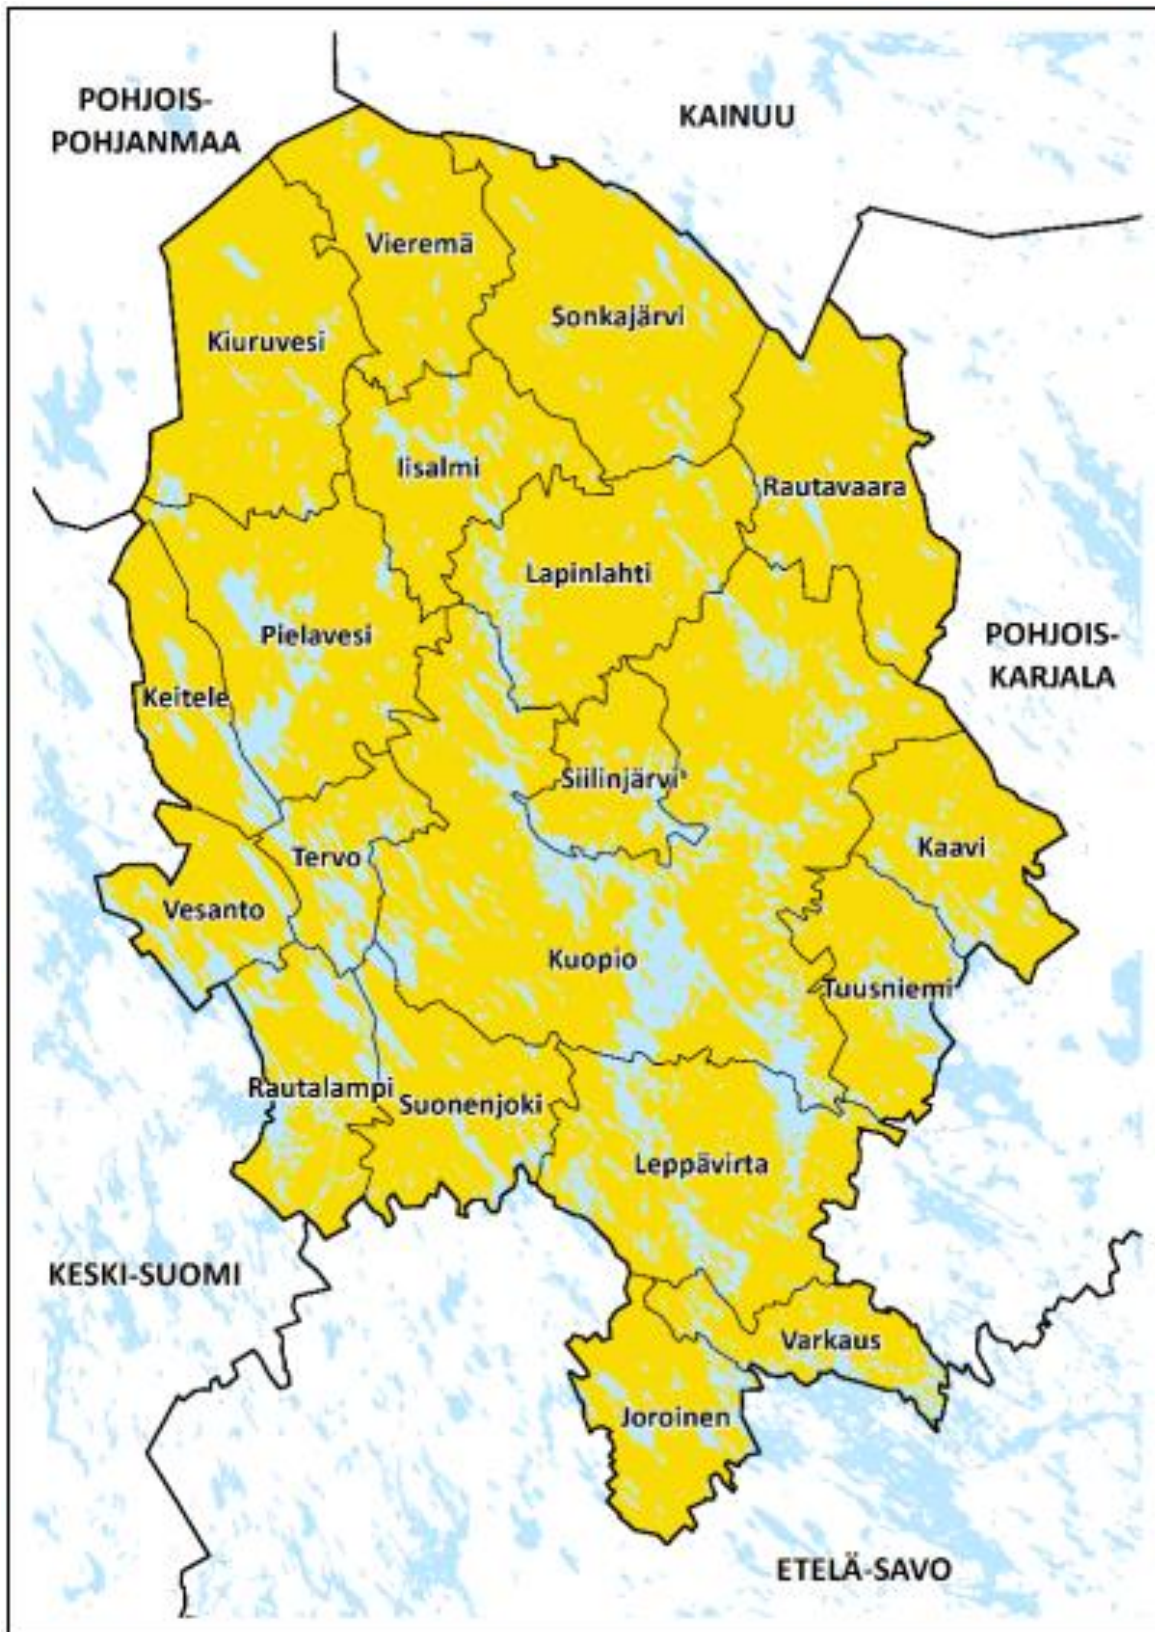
POHJOIS-POHJANMAA

KAINUU

Vieremä

Sonkajärvi

Kiuruvesi

Iisalmi

Rautavaara

Lapinlahti

Pielavesi

POHJOIS-KARJALA

Keitele

Siilinjärvi

Kaavi

Tervo

Vesanto

Kuopio

Tuusniemi

Rautalampi

Suonenjoki

Leppävirta

KESKI-SUOMI

Varkaus

Joroinen

ETELÄ-SAVO